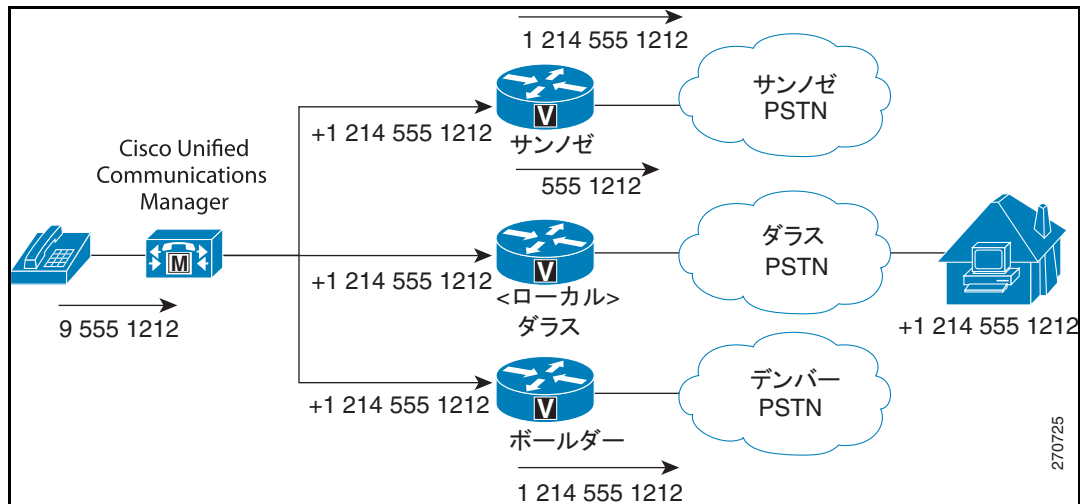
1 214 555 1212

サンノゼ
PSTN

+1 214 555 1212
サンノゼ

Cisco Unified
Communications
Manager

555 1212

ダラス
PSTN

+1 214 555 1212
<ローカル>
ダラス

9 555 1212

+1 214 555 1212

デンバー
PSTN

+1 214 555 1212
ボールダー

1 214 555 1212

270725